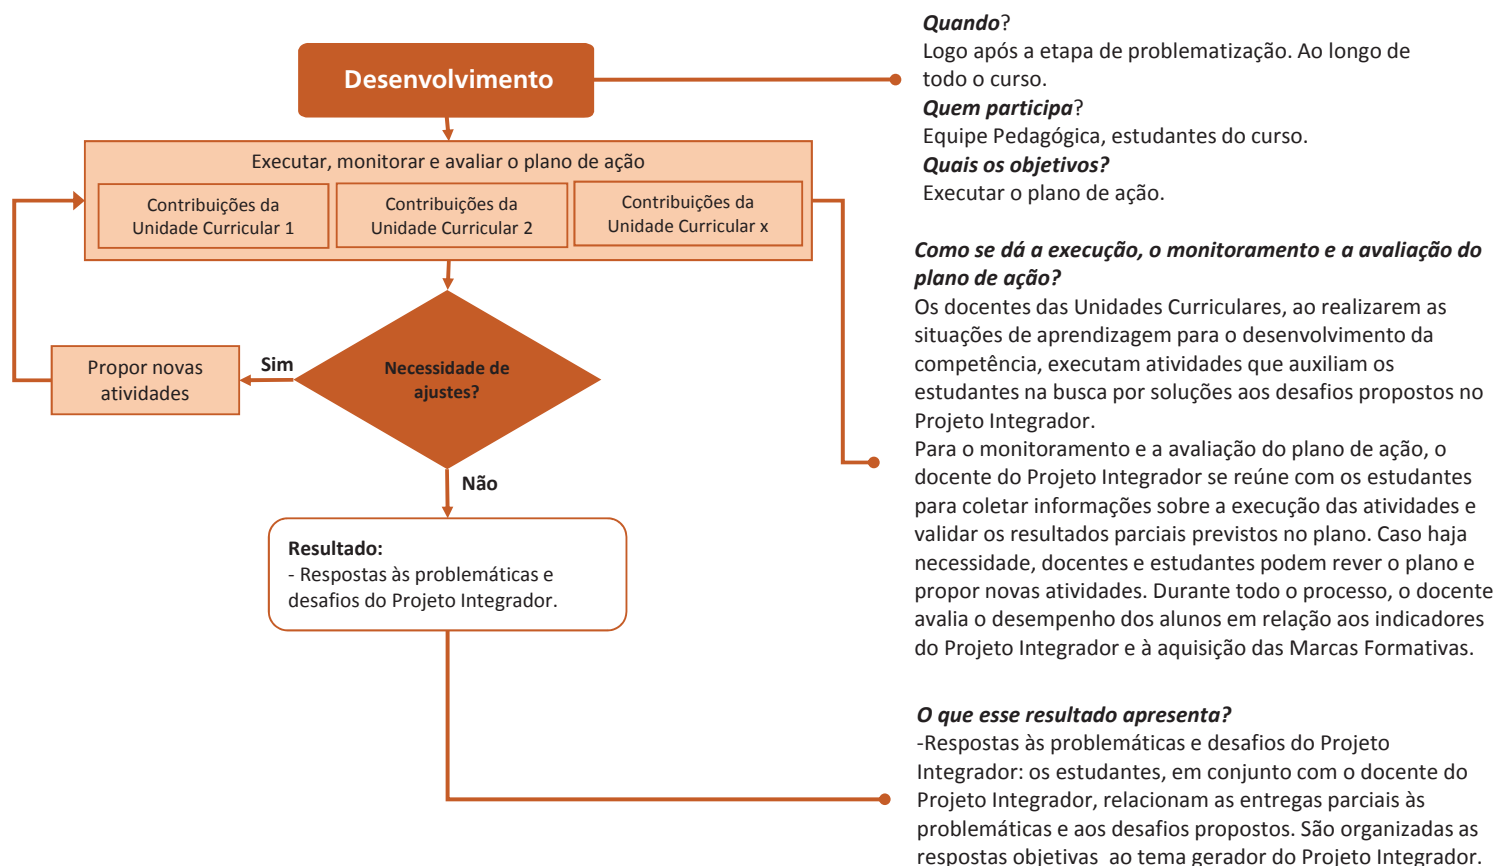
Desenvolvimento

Executar, monitorar e avaliar o plano de ação

Contribuições da Unidade Curricular 1

Contribuições da Unidade Curricular 2

Contribuições da Unidade Curricular x

Necessidade de ajustes?

Sim

Propor novas atividades

Não

Resultado:
- Respostas às problemáticas e desafios do Projeto Integrador.

*Quando*?
Logo após a etapa de problematização. Ao longo de todo o curso.
*Quem participa*?
Equipe Pedagógica, estudantes do curso.
*Quais os objetivos?*
Executar o plano de ação.

*Como se dá a execução, o monitoramento e a avaliação do plano de ação?*
Os docentes das Unidades Curriculares, ao realizarem as situações de aprendizagem para o desenvolvimento da competência, executam atividades que auxiliam os estudantes na busca por soluções aos desafios propostos no Projeto Integrador.
Para o monitoramento e a avaliação do plano de ação, o docente do Projeto Integrador se reúne com os estudantes para coletar informações sobre a execução das atividades e validar os resultados parciais previstos no plano. Caso haja necessidade, docentes e estudantes podem rever o plano e propor novas atividades. Durante todo o processo, o docente avalia o desempenho dos alunos em relação aos indicadores do Projeto Integrador e à aquisição das Marcas Formativas.

*O que esse resultado apresenta?*
-Respostas às problemáticas e desafios do Projeto Integrador: os estudantes, em conjunto com o docente do Projeto Integrador, relacionam as entregas parciais às problemáticas e aos desafios propostos. São organizadas as respostas objetivas ao tema gerador do Projeto Integrador.